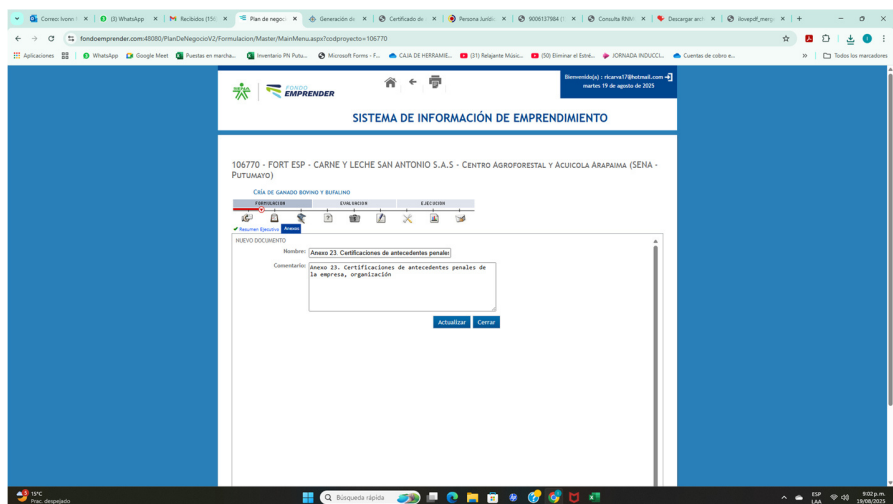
Correo: Ivons | (3) WhatsApp | Recibidos (156) | Plan de negocio | Generación de | Certificado de | Persona Jurídic | 9006137984 | Consulta RNM | Descargar arch | ilovepdf_merg

fondoemprender.com:48080/PlanDeNegocioV2/Formulacion/Master/MainMenu.aspx?codproyecto=106770

Aplicaciones | WhatsApp | Google Meet | Puestas en marcha... | Inventario PN Putu... | Microsoft Forms - F... | CAJA DE HERRAMIE... | (31) Relajante Músic... | (50) Eliminar el Estré... | ¡JORNADA INDUCCI... | Cuentas de cobro e... | Todos los marcadores

FONDO EMPRENDER

Bienvenido(a) : ricarva17@hotmail.com
martes 19 de agosto de 2025

SISTEMA DE INFORMACIÓN DE EMPRENDIMIENTO

106770 - FORT ESP - CARNE Y LECHE SAN ANTONIO S.A.S - Centro Agroforestal y Acuicola Arapaima (SENA - Putumayo)

Cría de ganado bovino y bufalino

FORMULACION | EVALUACION | EJECUCION

Resumen Ejecutivo | Anexos

NUEVO DOCUMENTO

Nombre: Anexo 23. Certificaciones de antecedentes penales

Comentario: Anexo 23. Certificaciones de antecedentes penales de la empresa, organización

Actualizar | Cerrar

15°C
Prac. despejado

Búsqueda rápida

ESP LAA 9:02 p.m. 19/08/2025